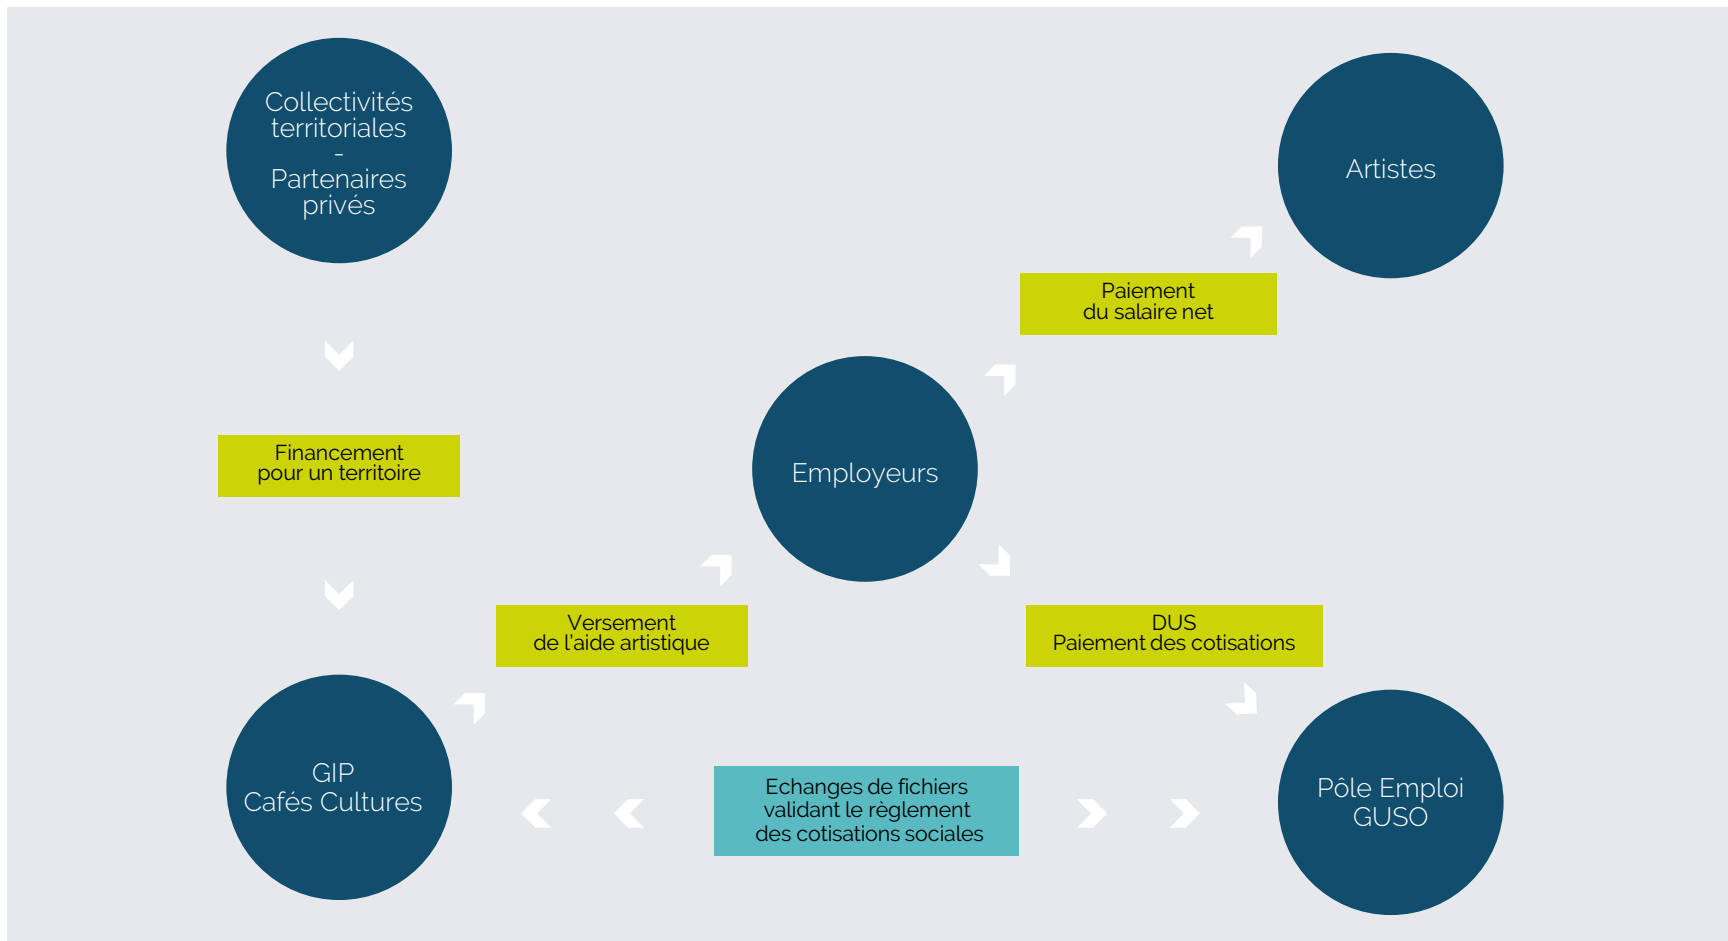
Collectivités territoriales
-
Partenaires privés

Artistes

Paiement
du salaire net

Financement
pour un territoire

Employeurs

Versement
de l'aide artistique

DUS
Paiement des cotisations

GIP
Cafés Cultures

Echanges de fichiers
validant le règlement
des cotisations sociales

Pôle Emploi
GUSO